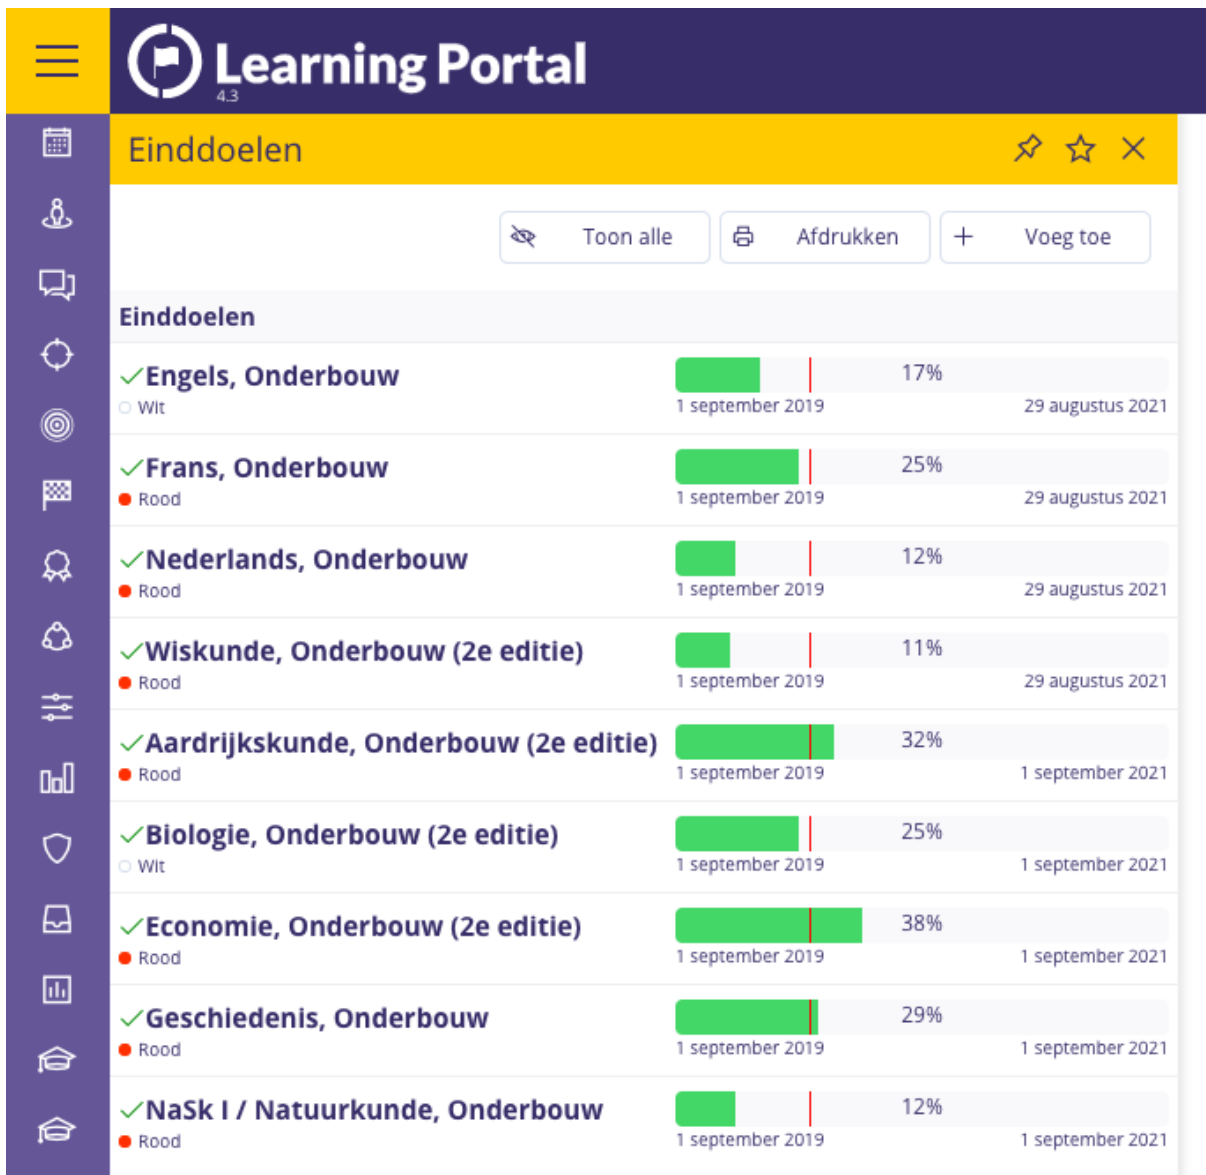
Learning Portal
4.3

Einddoelen

Toon alle
Afdrukken
Voeg toe

Einddoelen

Engels, Onderbouw
Wit
17%
1 september 2019
29 augustus 2021

Frans, Onderbouw
Rood
25%
1 september 2019
29 augustus 2021

Nederlands, Onderbouw
Rood
12%
1 september 2019
29 augustus 2021

Wiskunde, Onderbouw (2e editie)
Rood
11%
1 september 2019
29 augustus 2021

Aardrijkskunde, Onderbouw (2e editie)
Rood
32%
1 september 2019
1 september 2021

Biologie, Onderbouw (2e editie)
Wit
25%
1 september 2019
1 september 2021

Economie, Onderbouw (2e editie)
Rood
38%
1 september 2019
1 september 2021

Geschiedenis, Onderbouw
Rood
29%
1 september 2019
1 september 2021

NaSk I / Natuurkunde, Onderbouw
Rood
12%
1 september 2019
1 september 2021